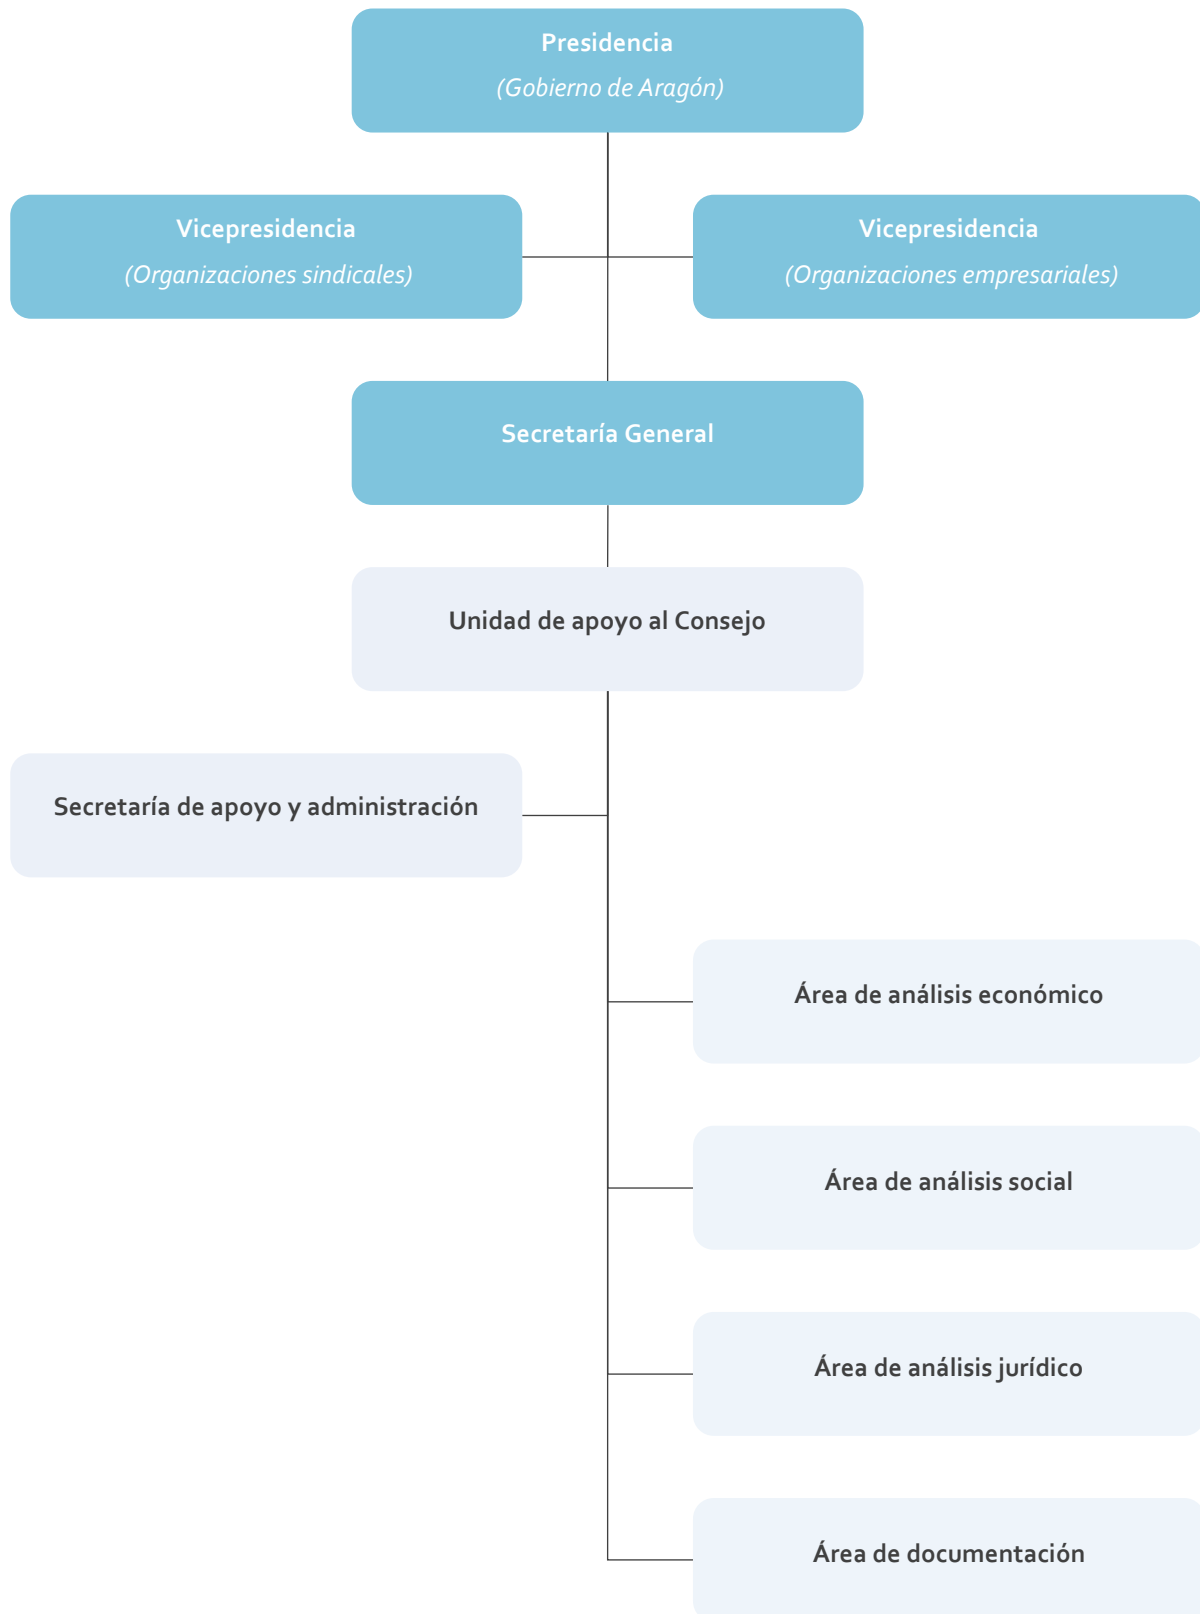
Presidencia
(Gobierno de Aragón)

Vicepresidencia
(Organizaciones sindicales)

Vicepresidencia
(Organizaciones empresariales)

Secretaría General

Unidad de apoyo al Consejo

Secretaría de apoyo y administración

Área de análisis económico

Área de análisis social

Área de análisis jurídico

Área de documentación